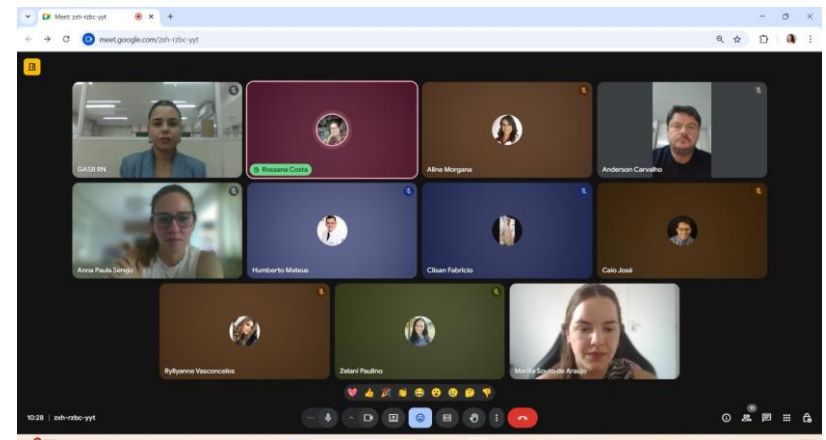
Meet: zxh-rzbc-yyt

meet.google.com/zxh-rzbc-yyt

GASB RN

Rossana Costa

Aline Morgana

Anderson Carvalho

Anna Paula Serejo

Humberto Mateus

Clisan Fabrício

Caio José

Ryllyanne Vasconcelos

Zelani Paulino

Marília Souto de Araújo

10:28 | zxh-rzbc-yyt